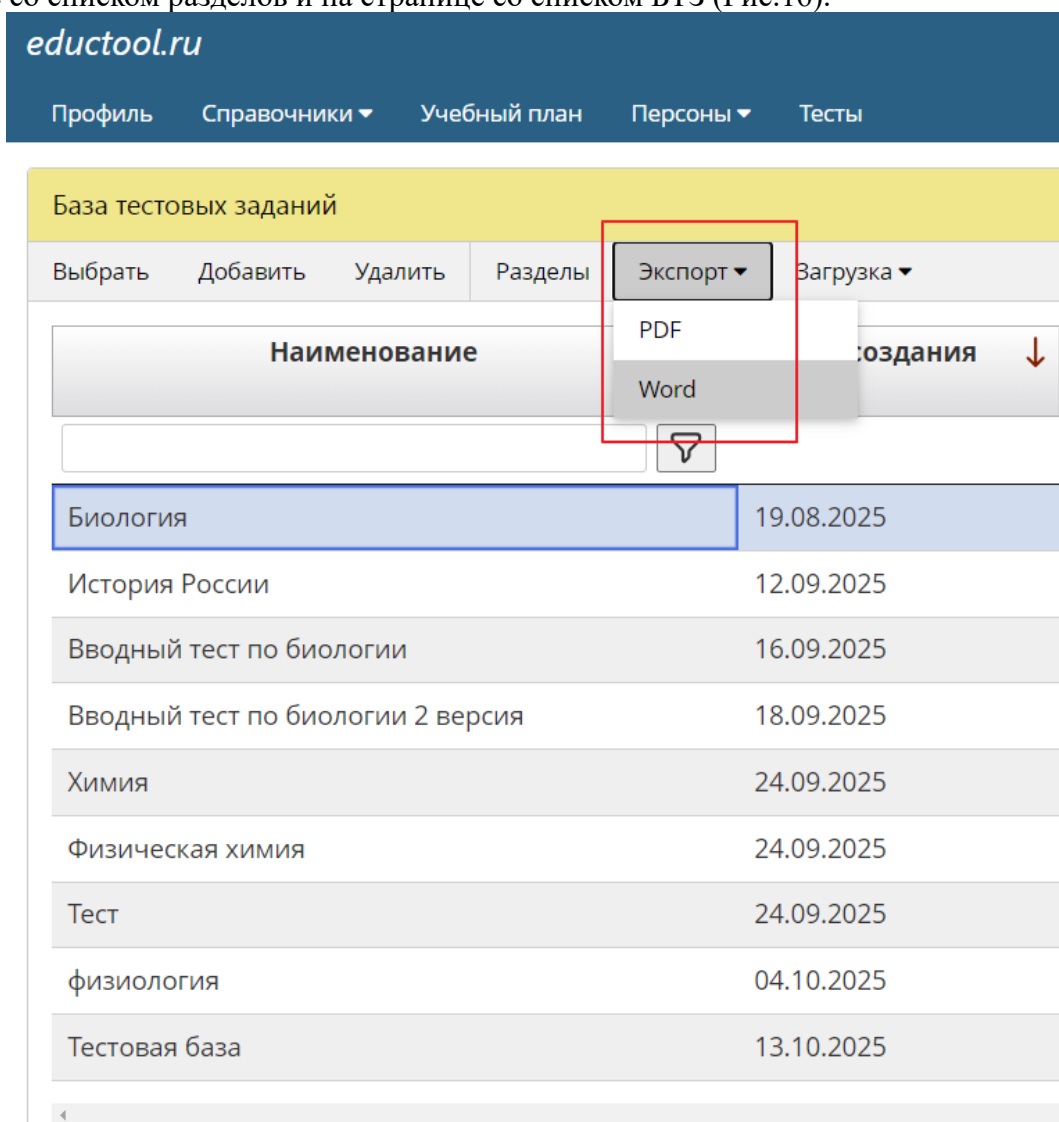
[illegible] со списком разделов и на странице со списком БТЗ (Рис.16).

eductool.ru

Профиль Справочники Учебный план Персоны Тесты

База тестовых заданий

Выбрать Добавить Удалить Разделы Экспорт Загрузка

PDF
Word

| Наименование | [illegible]создания ↓ |
|---|---|
| Биология | 19.08.2025 |
| История России | 12.09.2025 |
| Вводный тест по биологии | 16.09.2025 |
| Вводный тест по биологии 2 версия | 18.09.2025 |
| Химия | 24.09.2025 |
| Физическая химия | 24.09.2025 |
| Тест | 24.09.2025 |
| физиология | 04.10.2025 |
| Тестовая база | 13.10.2025 |